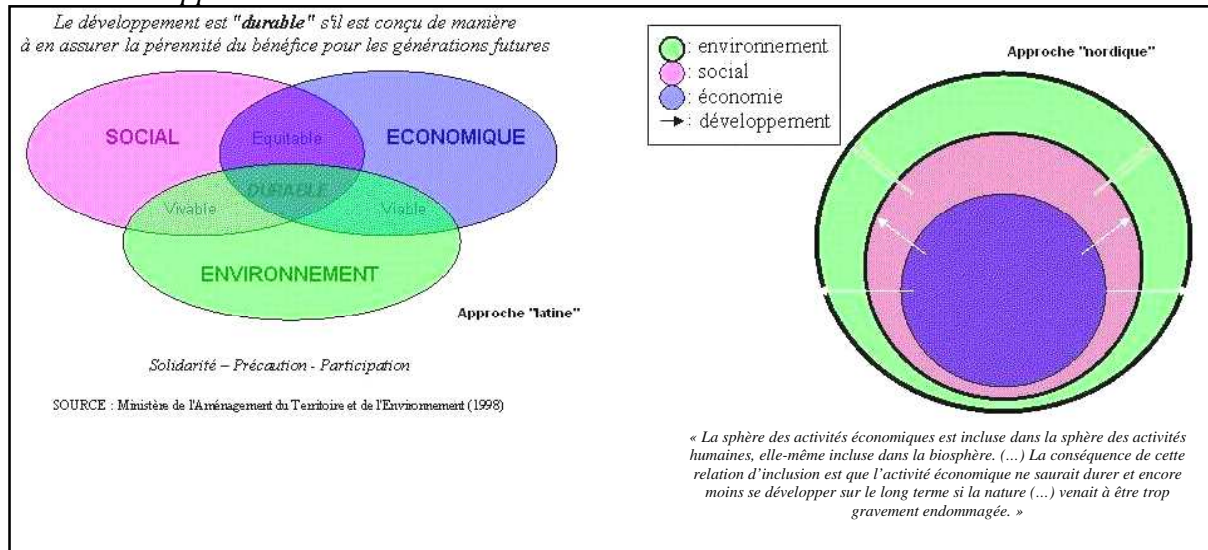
Le développement est "**durable**" s'il est conçu de manière à en assurer la pérennité du bénéfice pour les générations futures

SOCIAL

Equitable

ECONOMIQUE

DURABLE

Vivable

Viable

ENVIRONNEMENT

Approche "latine"

Solidarité – Précaution - Participation

SOURCE : Ministère de l'Aménagement du Territoire et de l'Environnement (1998)

: environnement
: social
: économie
: développement

Approche "nordique"

« La sphère des activités économiques est incluse dans la sphère des activités humaines, elle-même incluse dans la biosphère. (…) La conséquence de cette relation d'inclusion est que l'activité économique ne saurait durer et encore moins se développer sur le long terme si la nature (…) venait à être trop gravement endommagée. »